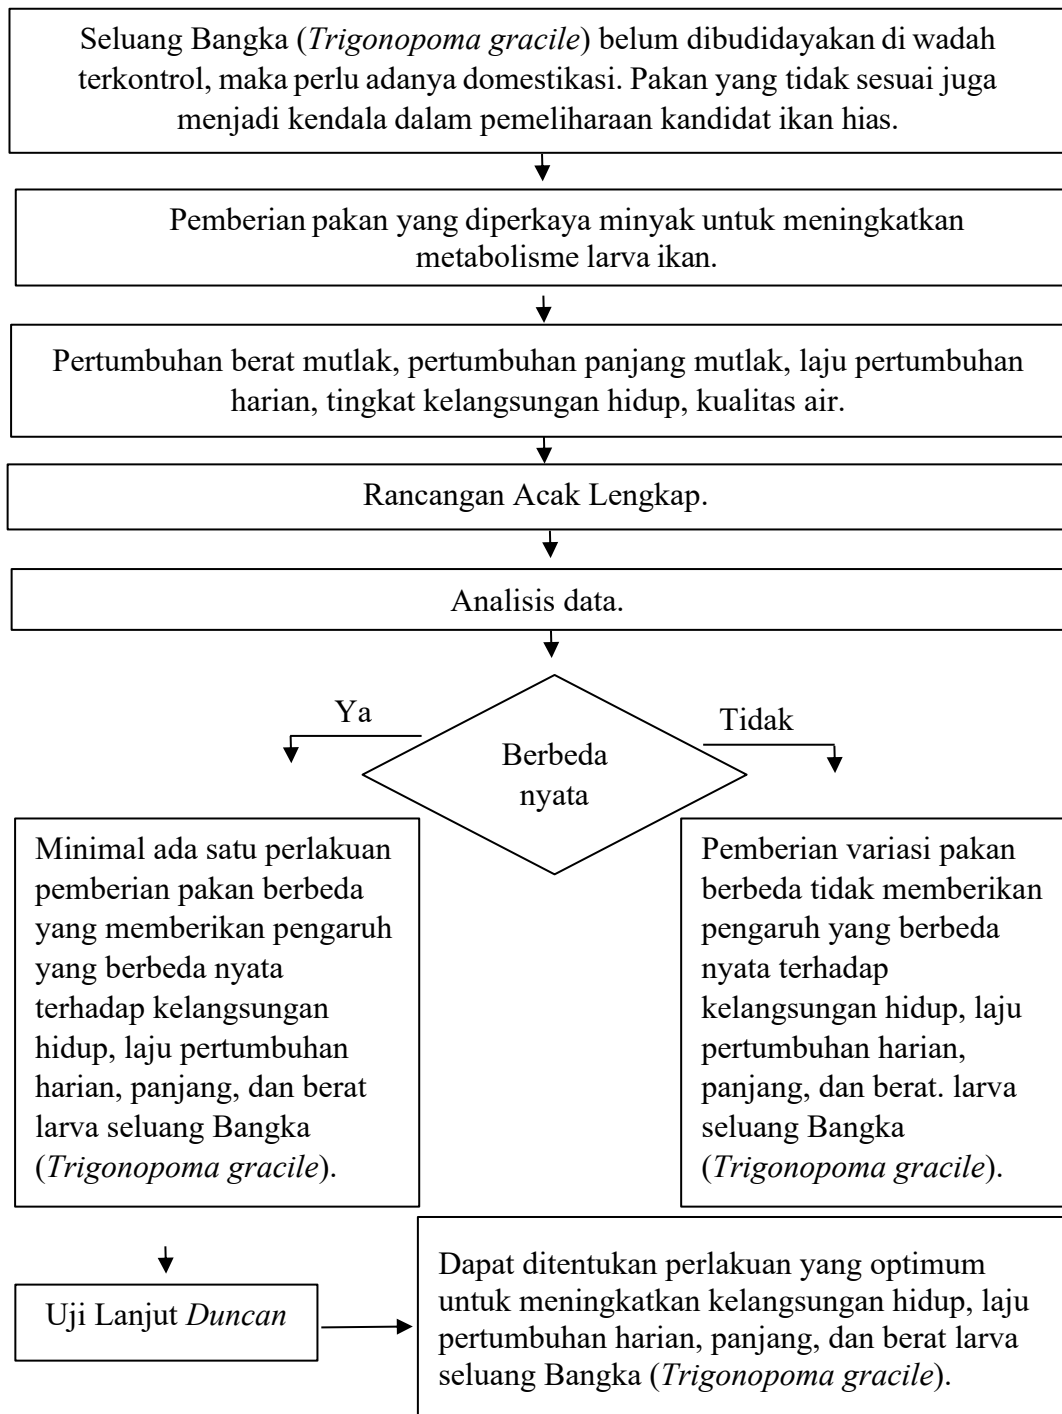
Seluang Bangka (Trigonopoma gracile) belum dibudidayakan di wadah terkontrol, maka perlu adanya domestikasi. Pakan yang tidak sesuai juga menjadi kendala dalam pemeliharaan kandidat ikan hias.

Pemberian pakan yang diperkaya minyak untuk meningkatkan metabolisme larva ikan.

Pertumbuhan berat mutlak, pertumbuhan panjang mutlak, laju pertumbuhan harian, tingkat kelangsungan hidup, kualitas air.

Rancangan Acak Lengkap.

Analisis data.

Ya

Berbeda nyata

Tidak

Minimal ada satu perlakuan pemberian pakan berbeda yang memberikan pengaruh yang berbeda nyata terhadap kelangsungan hidup, laju pertumbuhan harian, panjang, dan berat larva seluang Bangka (Trigonopoma gracile).

Pemberian variasi pakan berbeda tidak memberikan pengaruh yang berbeda nyata terhadap kelangsungan hidup, laju pertumbuhan harian, panjang, dan berat. larva seluang Bangka (Trigonopoma gracile).

Uji Lanjut Duncan

Dapat ditentukan perlakuan yang optimum untuk meningkatkan kelangsungan hidup, laju pertumbuhan harian, panjang, dan berat larva seluang Bangka (Trigonopoma gracile).